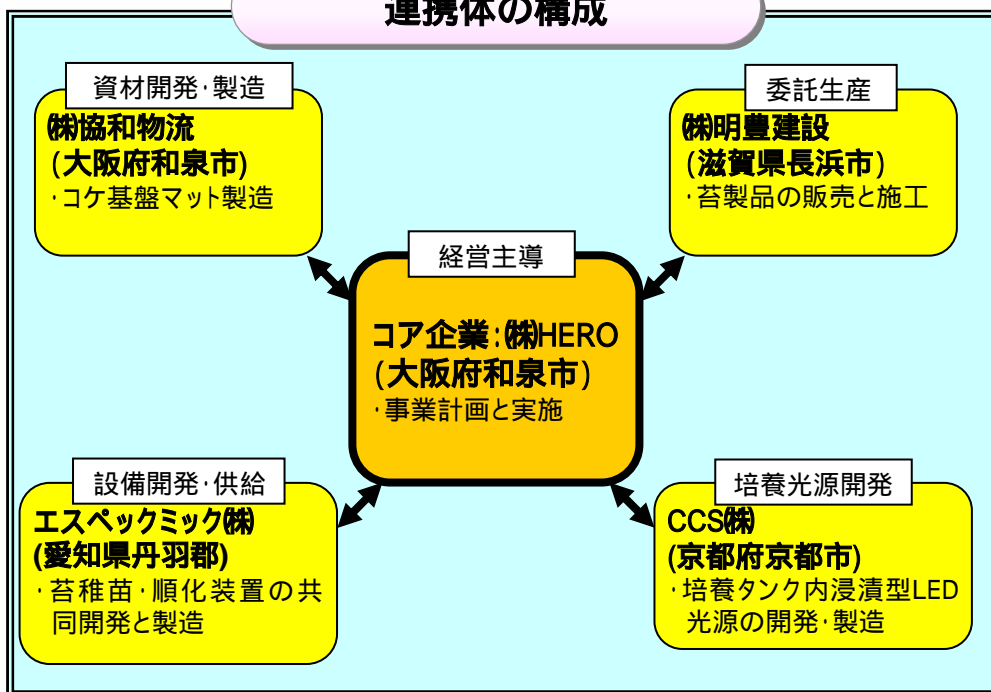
連携体の構成

資材開発·製造
㈱協和物流
(大阪府和泉市)
·コケ基盤マット製造

委託生産
㈱明豊建設
(滋賀県長浜市)
·苔製品の販売と施工

経営主導
コア企業:㈱HERO
(大阪府和泉市)
·事業計画と実施

設備開発·供給
エスペックミック㈱
(愛知県丹羽郡)
·苔稚苗·順化装置の共同開発と製造

培養光源開発
CCS㈱
(京都府京都市)
·培養タンク内浸漬型LED光源の開発·製造